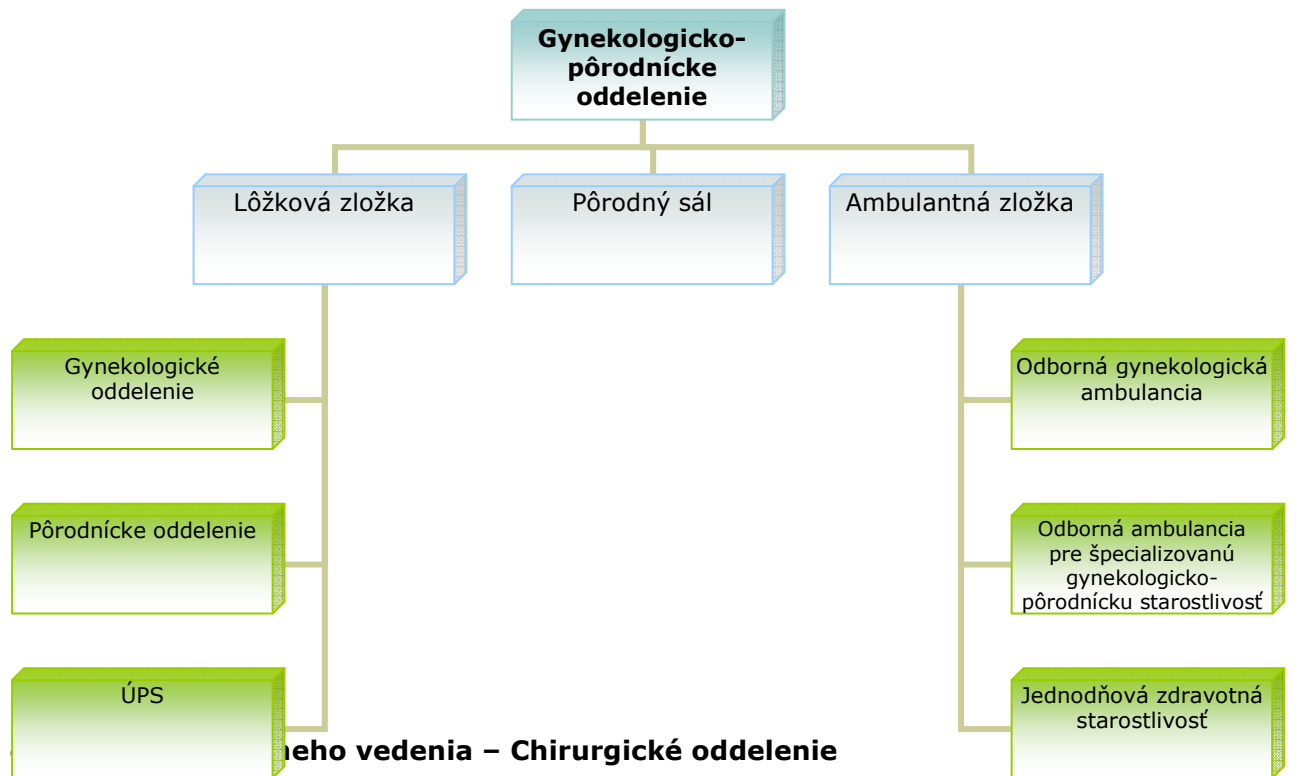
Gynekologicko-pôrodnícke oddelenie

Lôžková zložka

Pôrodný sál

Ambulantná zložka

Gynekologické oddelenie

Pôrodnícke oddelenie

ÚPS

Odborná gynekologická ambulancia

Odborná ambulancia pre špecializovanú gynekologicko-pôrodnícku starostlivosť

Jednodňová zdravotná starostlivosť

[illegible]neho vedenia – Chirurgické oddelenie